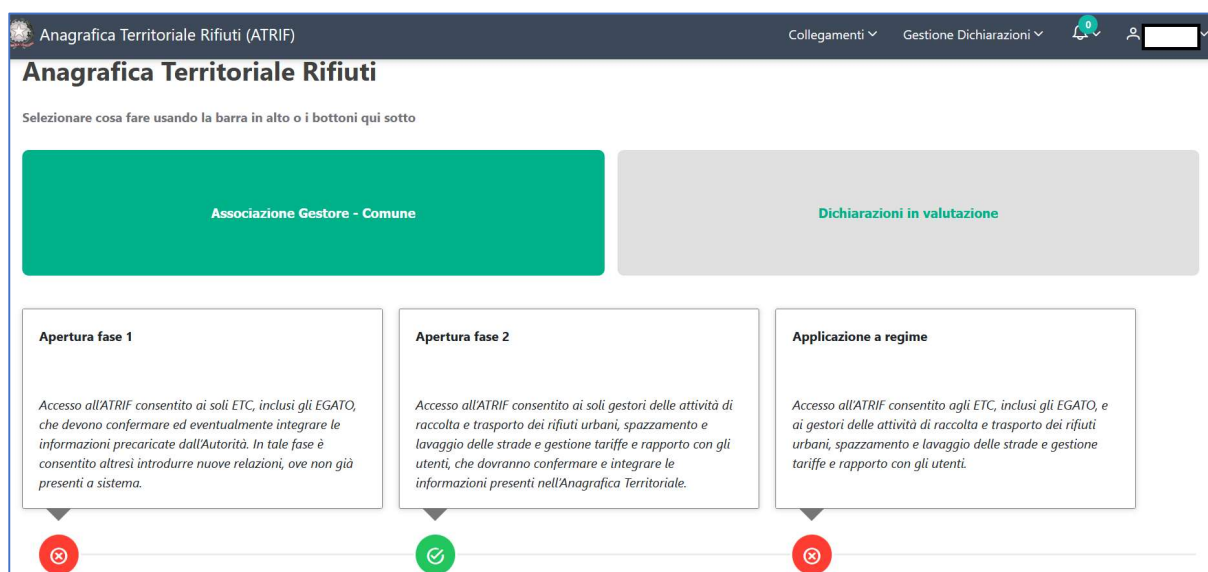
Anagrafica Territoriale Rifiuti (ATRIF)

Collegamenti

Gestione Dichiarazioni

0

Anagrafica Territoriale Rifiuti

Selezionare cosa fare usando la barra in alto o i bottoni qui sotto

Associazione Gestore - Comune

Dichiarazioni in valutazione

Apertura fase 1

Accesso all'ATRIF consentito ai soli ETC, inclusi gli EGATO, che devono confermare ed eventualmente integrare le informazioni precaricate dall'Autorità. In tale fase è consentito altresì introdurre nuove relazioni, ove non già presenti a sistema.

Apertura fase 2

Accesso all'ATRIF consentito ai soli gestori delle attività di raccolta e trasporto dei rifiuti urbani, spazzamento e lavaggio delle strade e gestione tariffe e rapporto con gli utenti, che dovranno confermare e integrare le informazioni presenti nell'Anagrafica Territoriale.

Applicazione a regime

Accesso all'ATRIF consentito agli ETC, inclusi gli EGATO, e ai gestori delle attività di raccolta e trasporto dei rifiuti urbani, spazzamento e lavaggio delle strade e gestione tariffe e rapporto con gli utenti.